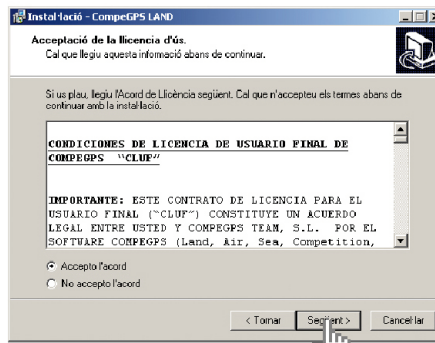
Instal·lació - CompeGPS LAND

Acceptació de la llicència d'ús.
Cal que llegiu aquesta informació abans de continuar.

Si us plau, llegiu l'Acord de Llicència següent. Cal que n'accepteu els termes abans de continuar amb la instal·lació.

CONDICIONES DE LICENCIA DE USUARIO FINAL DE COMPEGPS "CLUF"

IMPORTANTE: ESTE CONTRATO DE LICENCIA PARA EL USUARIO FINAL ("CLUF") CONSTITUYE UN ACUERDO LEGAL ENTRE USTED Y COMPEGPS TEAM, S.L. POR EL SOFTWARE COMPEGPS (Land, Air, Sea, Competition,

Accepto l'acord
No accepto l'acord

< Tornar
Següent >
Cancel·lar